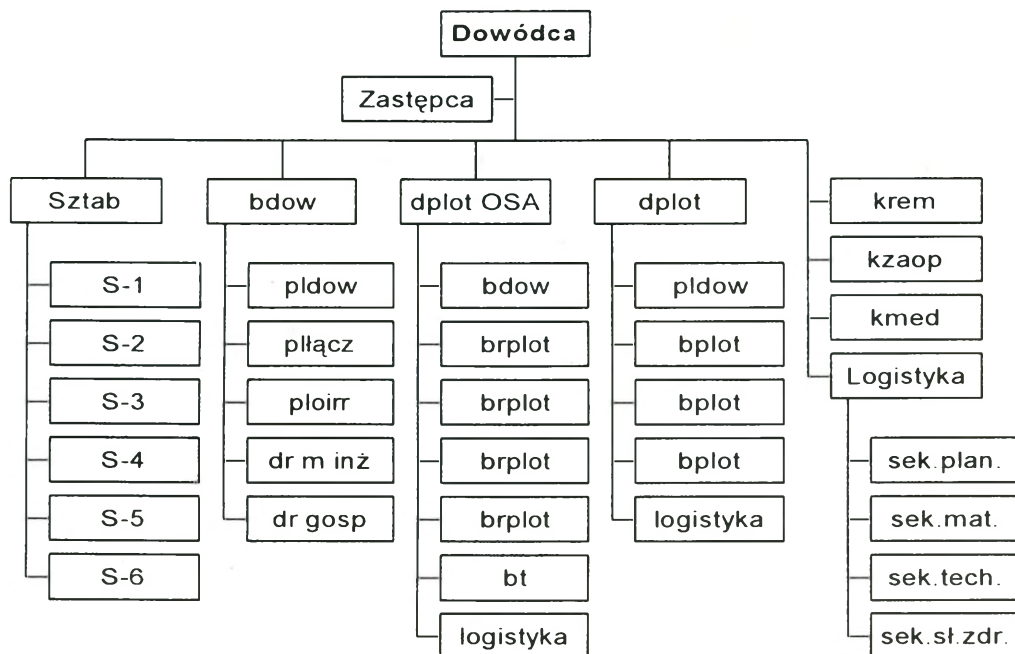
Dowódca

Zastępca

Sztab
S-1
S-2
S-3
S-4
S-5
S-6

bdow
pldow
płącz
ploirr
dr m inż
dr gosp

dplot OSA
bdow
brplot
brplot
brplot
brplot
bt
logistyka

dplot
pldow
bplot
bplot
bplot
logistyka

krem
kzaop
kmed
Logistyka
sek.plan.
sek.mat.
sek.tech.
sek.sł.zdr.